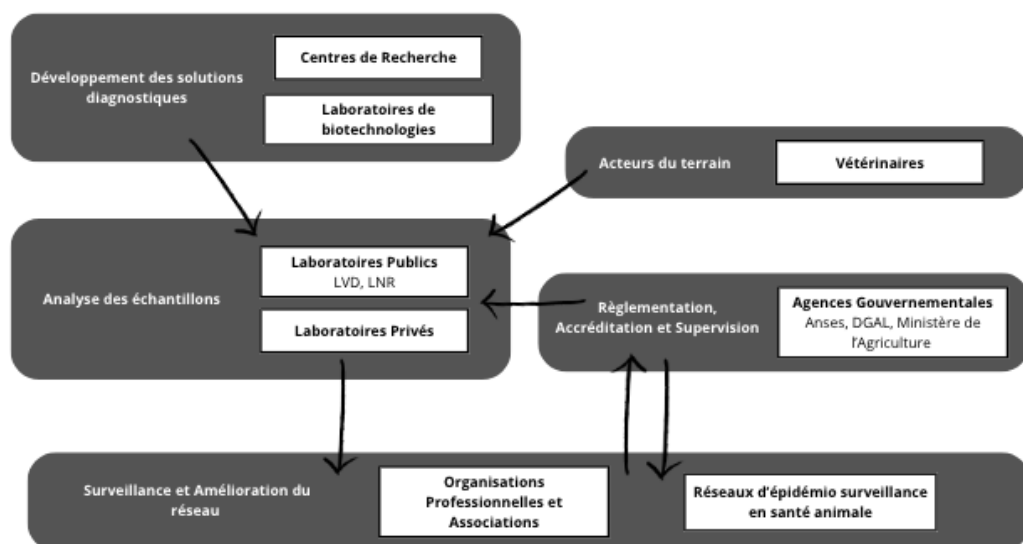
Développement des solutions diagnostiques

Centres de Recherche

Laboratoires de biotechnologies

Acteurs du terrain

Vétérinaires

Analyse des échantillons

Laboratoires Publics
LVD, LNR

Laboratoires Privés

Règlementation, Accréditation et Supervision

Agences Gouvernementales
Anses, DGAL, Ministère de l'Agriculture

Surveillance et Amélioration du réseau

Organisations Professionnelles et Associations

Réseaux d'épidémio surveillance en santé animale